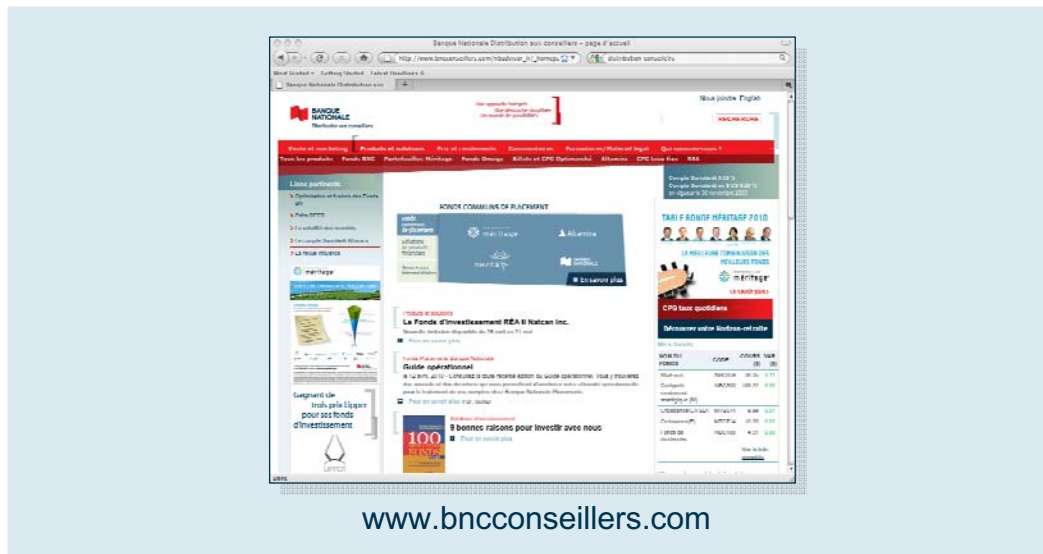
Banque Nationale Distribution aux conseillers – page d'accueil

http://www.bncconseillers.com/nbadvisor_fr/_homepa

distribution conseillers

Most Visited Getting Started Latest Headlines

Banque Nationale Distribution aux

BANQUE NATIONALE Distribution aux conseillers

Une approche intégrée. Une démarche simplifiée. Un monde de possibilités.

Nous joindre English

Vente et marketing Produits et solutions Prix et rendements Conversion Formation / Matériel légal Qui sommes-nous ?

Tous les produits Fonds BNC Portefeuilles Méritage Fonds Omega Billets et CPG Optimarché Altamira CPG Taux fixe REA

Liens pertinents

FONDS COMMUNS DE PLACEMENT

méritage

Altamira

NATIONALE

En savoir plus

La Fonds d'investissement REA II Natcan inc.

Pour en savoir plus

Guide opérationnel

Pour en savoir plus

9 bonnes raisons pour investir avec nous

Pour en savoir plus

TARIF BONDE MÉRITAGE 2010

LA MEILLEURE COMBINAISON DES MEILLEURS FONDS

méritage

CPG taux quotidiens

Gagnant de trois prix Lipper pour ses fonds d'investissement

100

FONDS

LIPPER

www.bncconseillers.com